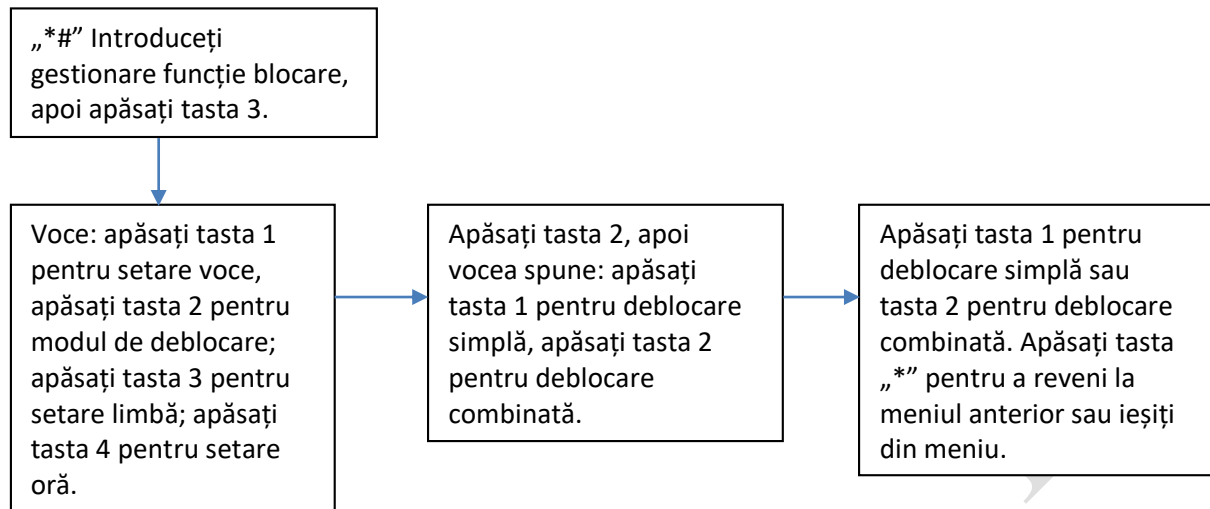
„*#” Introduceți gestionare funcție blocare, apoi apăsați tasta 3.

Voce: apăsați tasta 1 pentru setare voce, apăsați tasta 2 pentru modul de deblocare; apăsați tasta 3 pentru setare limbă; apăsați tasta 4 pentru setare oră.

Apăsați tasta 2, apoi vocea spune: apăsați tasta 1 pentru deblocare simplă, apăsați tasta 2 pentru deblocare combinată.

Apăsați tasta 1 pentru deblocare simplă sau tasta 2 pentru deblocare combinată. Apăsați tasta „*” pentru a reveni la meniul anterior sau ieșiți din meniu.